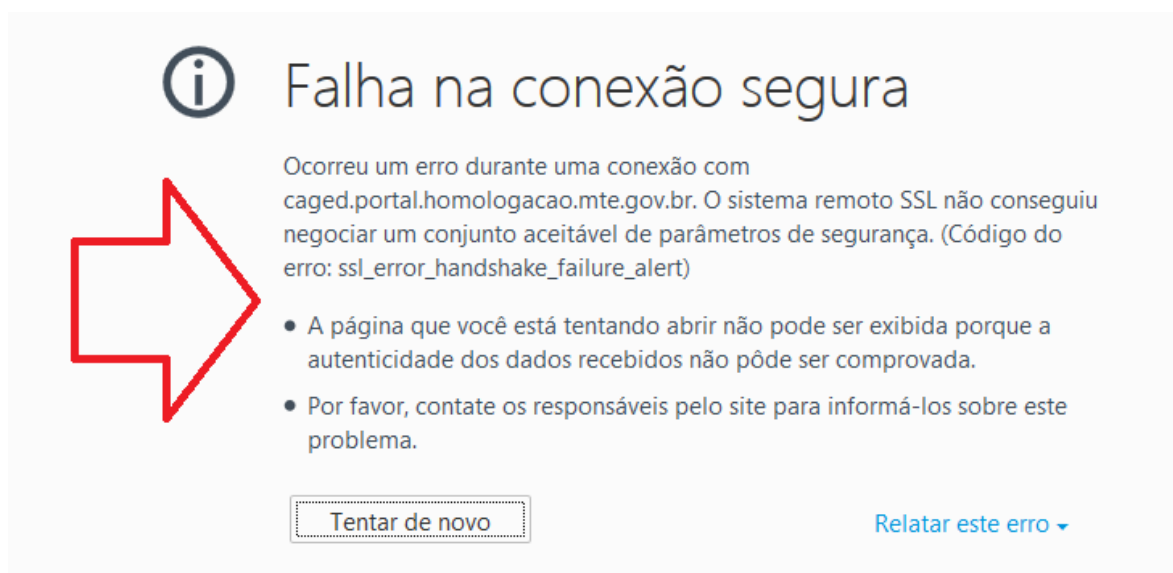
Falha na conexão segura

Ocorreu um erro durante uma conexão com caged.portal.homologacao.mte.gov.br. O sistema remoto SSL não conseguiu negociar um conjunto aceitável de parâmetros de segurança. (Código do erro: ssl_error_handshake_failure_alert)

- A página que você está tentando abrir não pode ser exibida porque a autenticidade dos dados recebidos não pôde ser comprovada.
- Por favor, contate os responsáveis pelo site para informá-los sobre este problema.

Tentar de novo

Relatar este erro